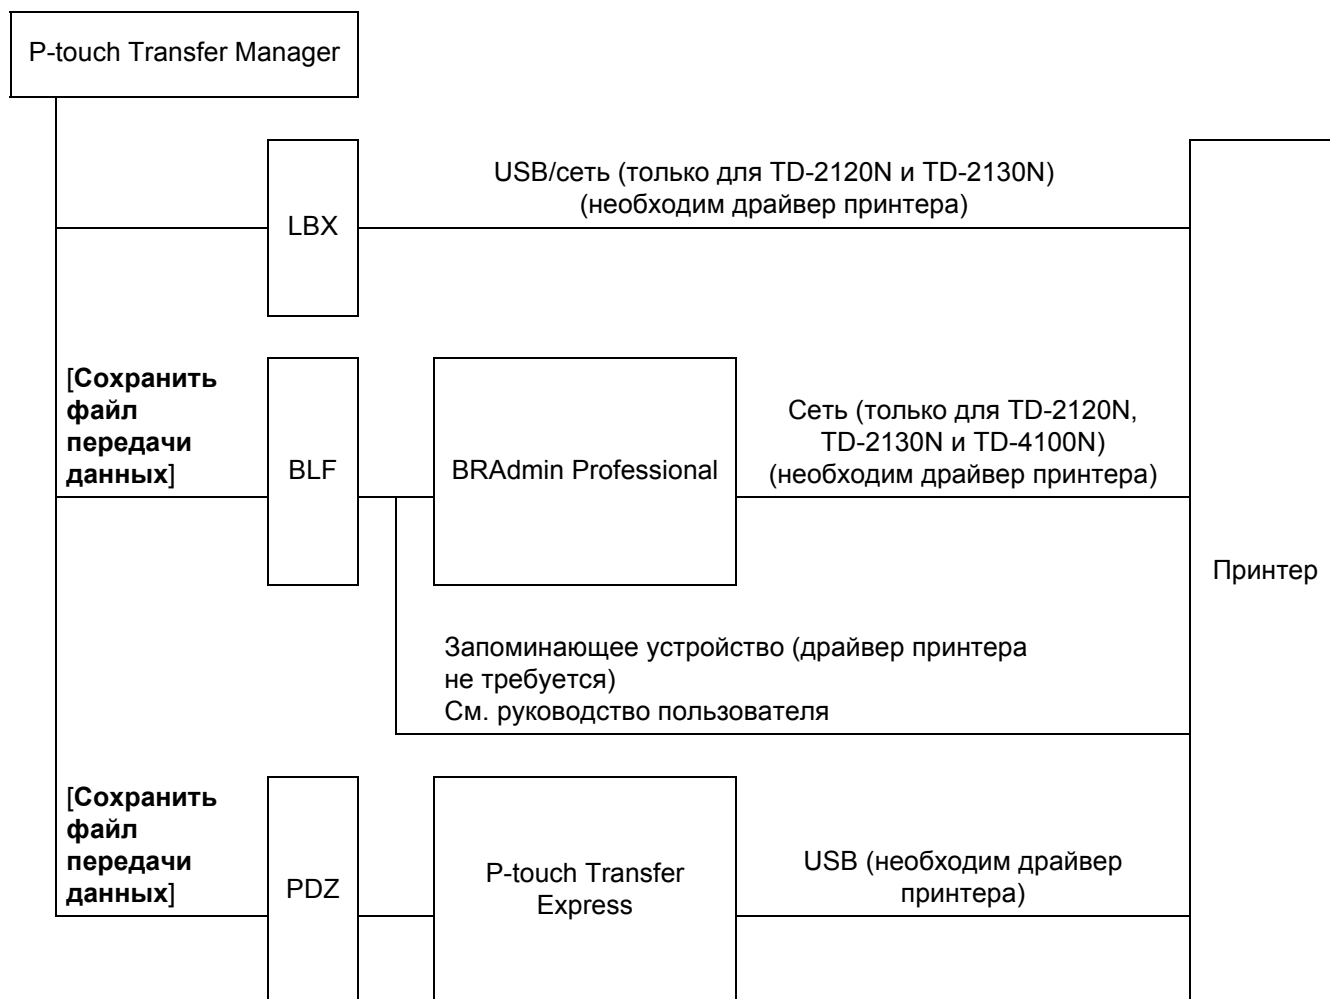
P-touch Transfer Manager

LBX

USB/сеть (только для TD-2120N и TD-2130N)
(необходим драйвер принтера)

[**Сохранить файл передачи данных**]

BLF

BRAdmin Professional

Сеть (только для TD-2120N, TD-2130N и TD-4100N)
(необходим драйвер принтера)

Принтер

Запоминающее устройство (драйвер принтера не требуется)
См. руководство пользователя

[**Сохранить файл передачи данных**]

PDZ

P-touch Transfer Express

USB (необходим драйвер принтера)